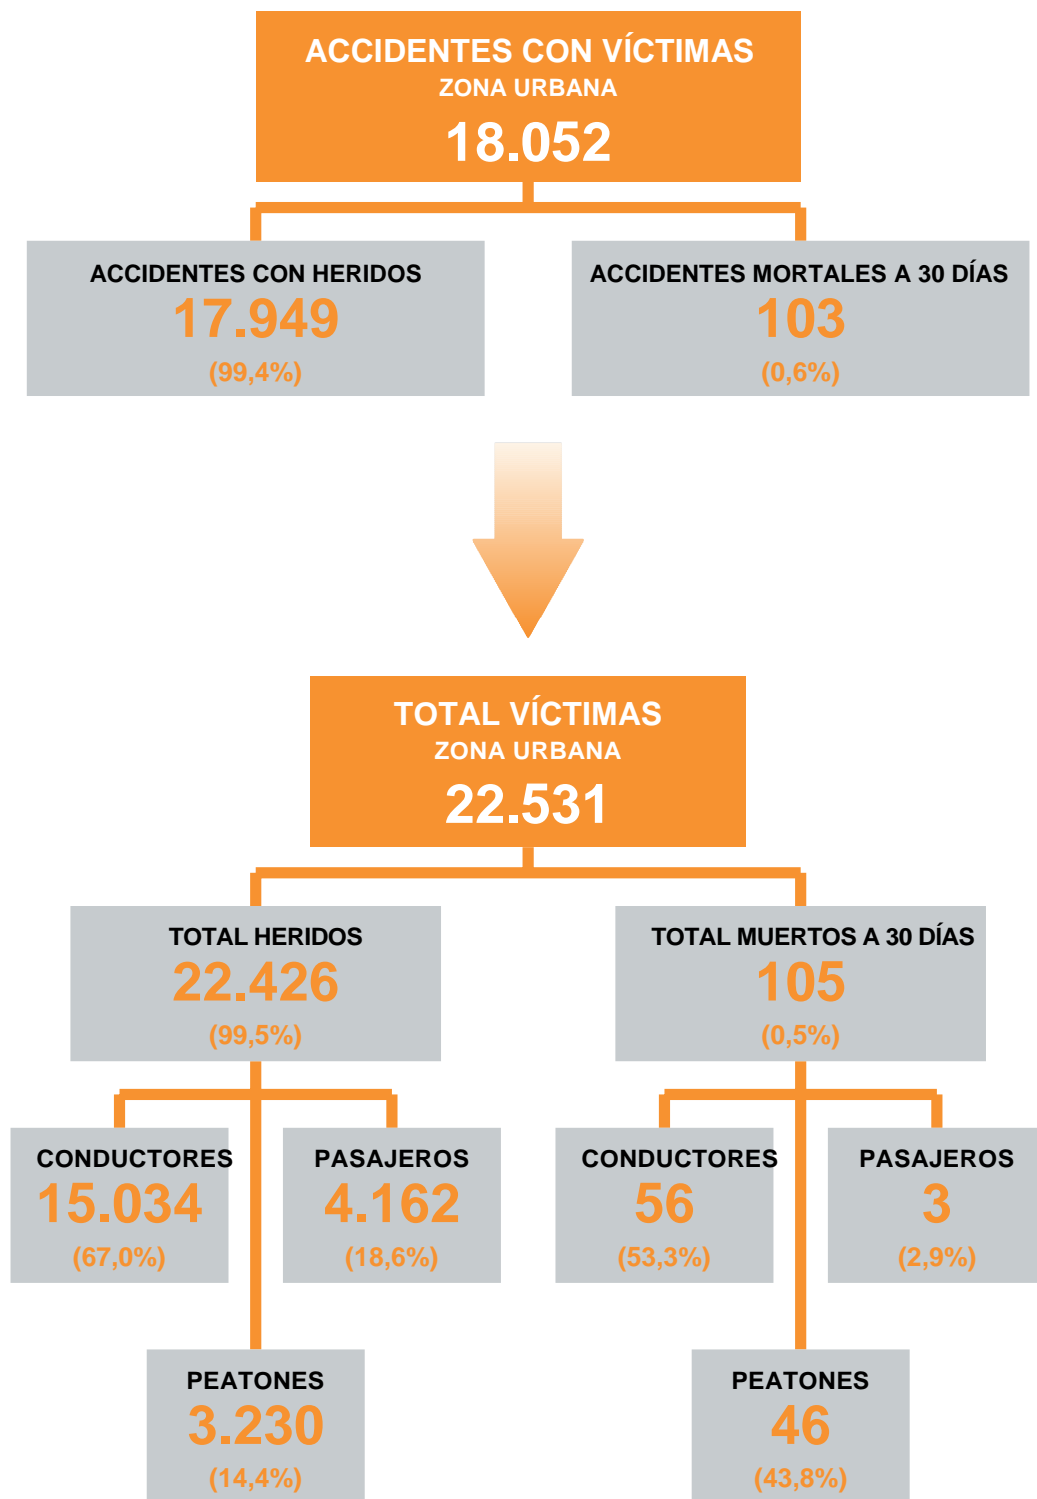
ACCIDENTES CON VÍCTIMAS
ZONA URBANA
18.052

ACCIDENTES CON HERIDOS
17.949
(99,4%)

ACCIDENTES MORTALES A 30 DÍAS
103
(0,6%)

TOTAL VÍCTIMAS
ZONA URBANA
22.531

TOTAL HERIDOS
22.426
(99,5%)

TOTAL MUERTOS A 30 DÍAS
105
(0,5%)

CONDUCTORES
15.034
(67,0%)

PASAJEROS
4.162
(18,6%)

CONDUCTORES
56
(53,3%)

PASAJEROS
3
(2,9%)

PEATONES
3.230
(14,4%)

PEATONES
46
(43,8%)